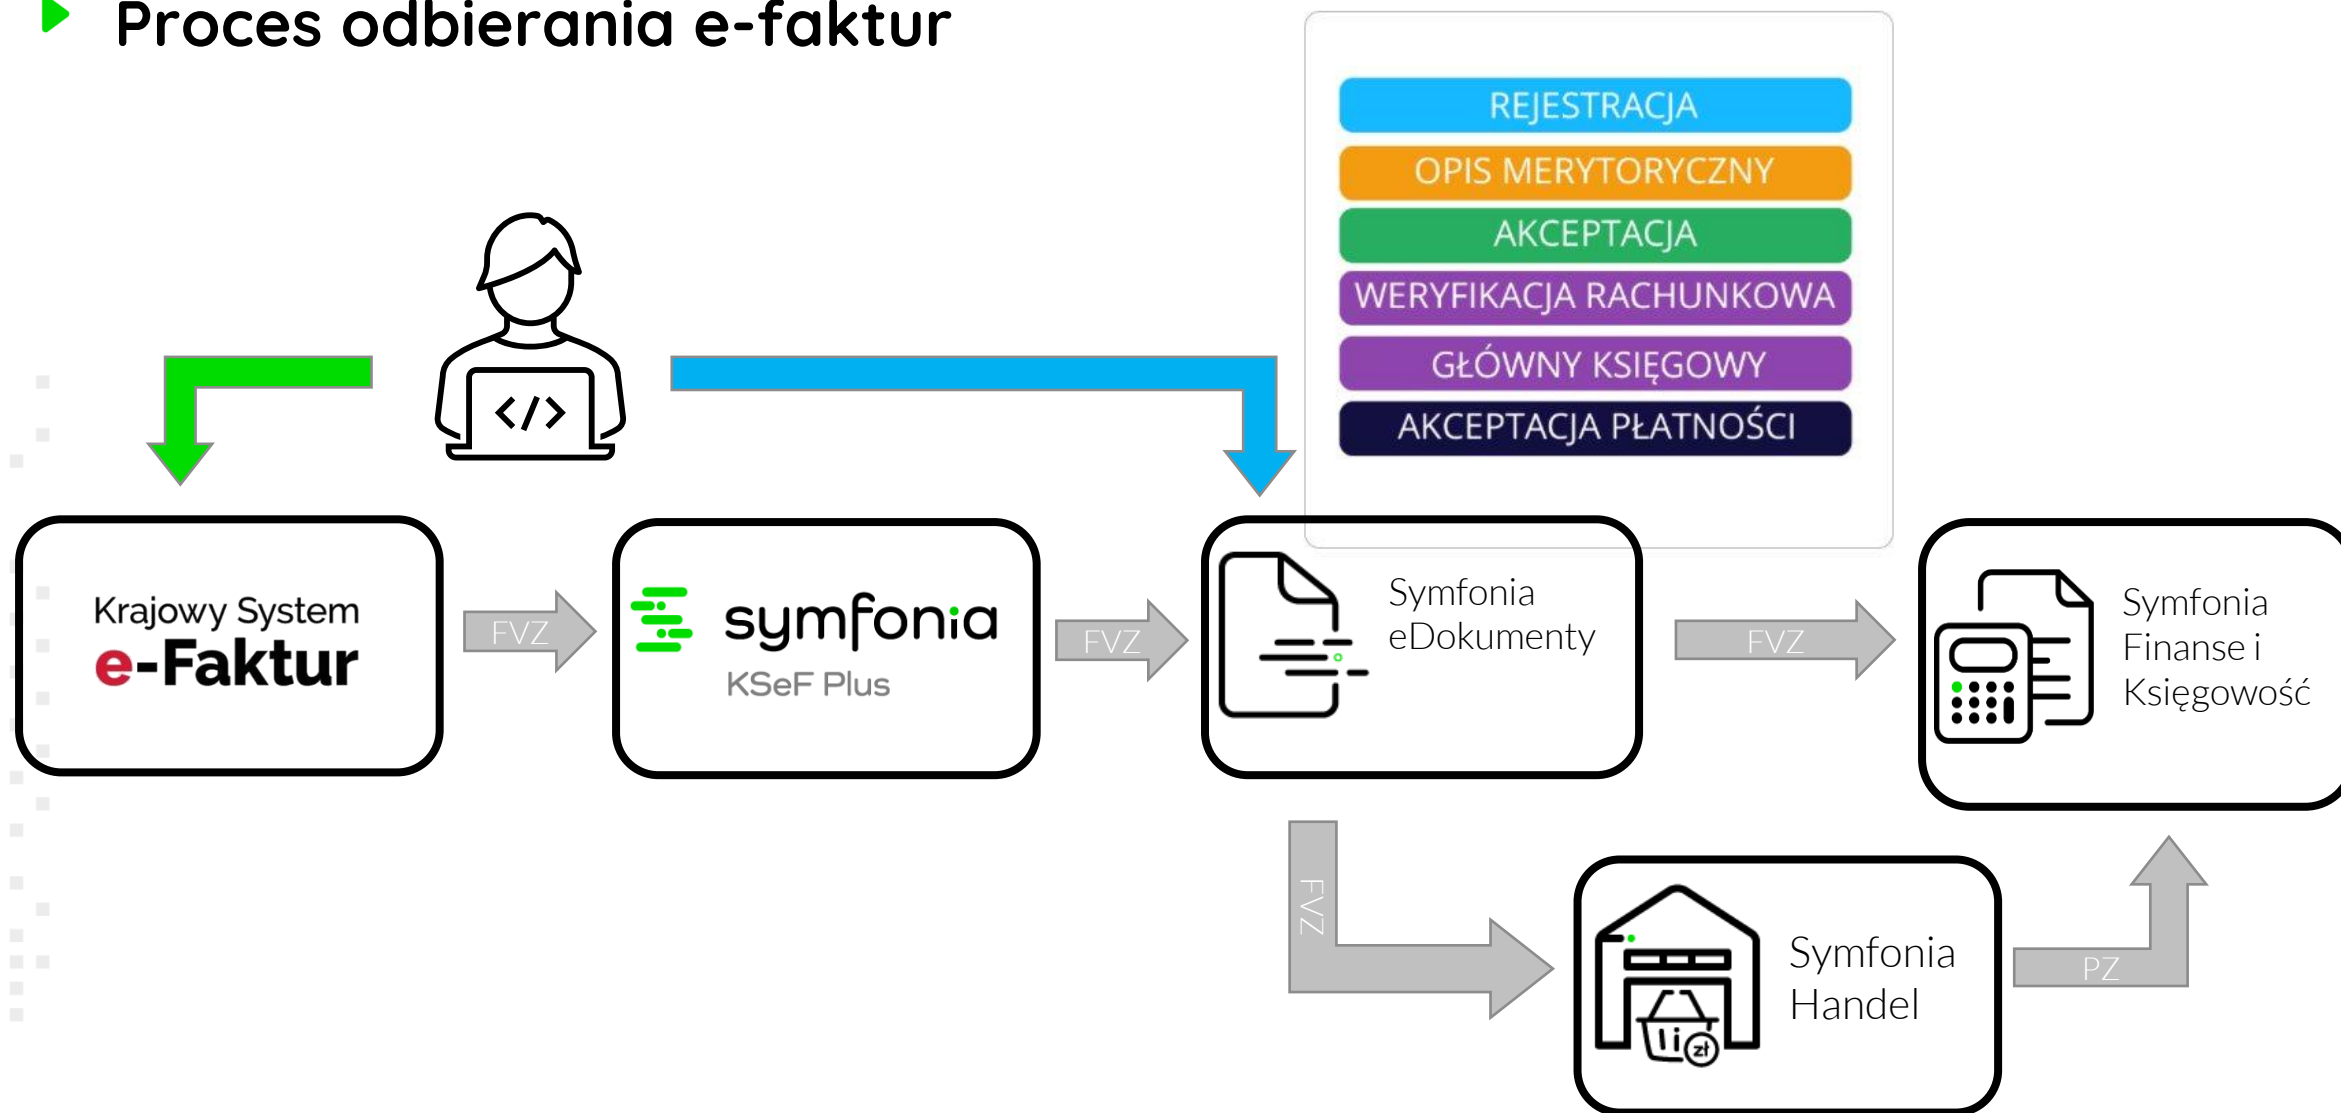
Proces odbierania e-faktur

REJESTRACJA
OPIS MERYTORYCZNY
AKCEPTACJA
WERYFIKACJA RACHUNKOWA
GŁÓWNY KSIĘGOWY
AKCEPTACJA PŁATNOŚCI

</>

Krajowy System
e-Faktur

FVZ

symfonia
KSeF Plus

FVZ

Symfonia
eDokumenty

FVZ

Symfonia
Finanse i
Księgowość

FVZ

Symfonia
Handel

PZ